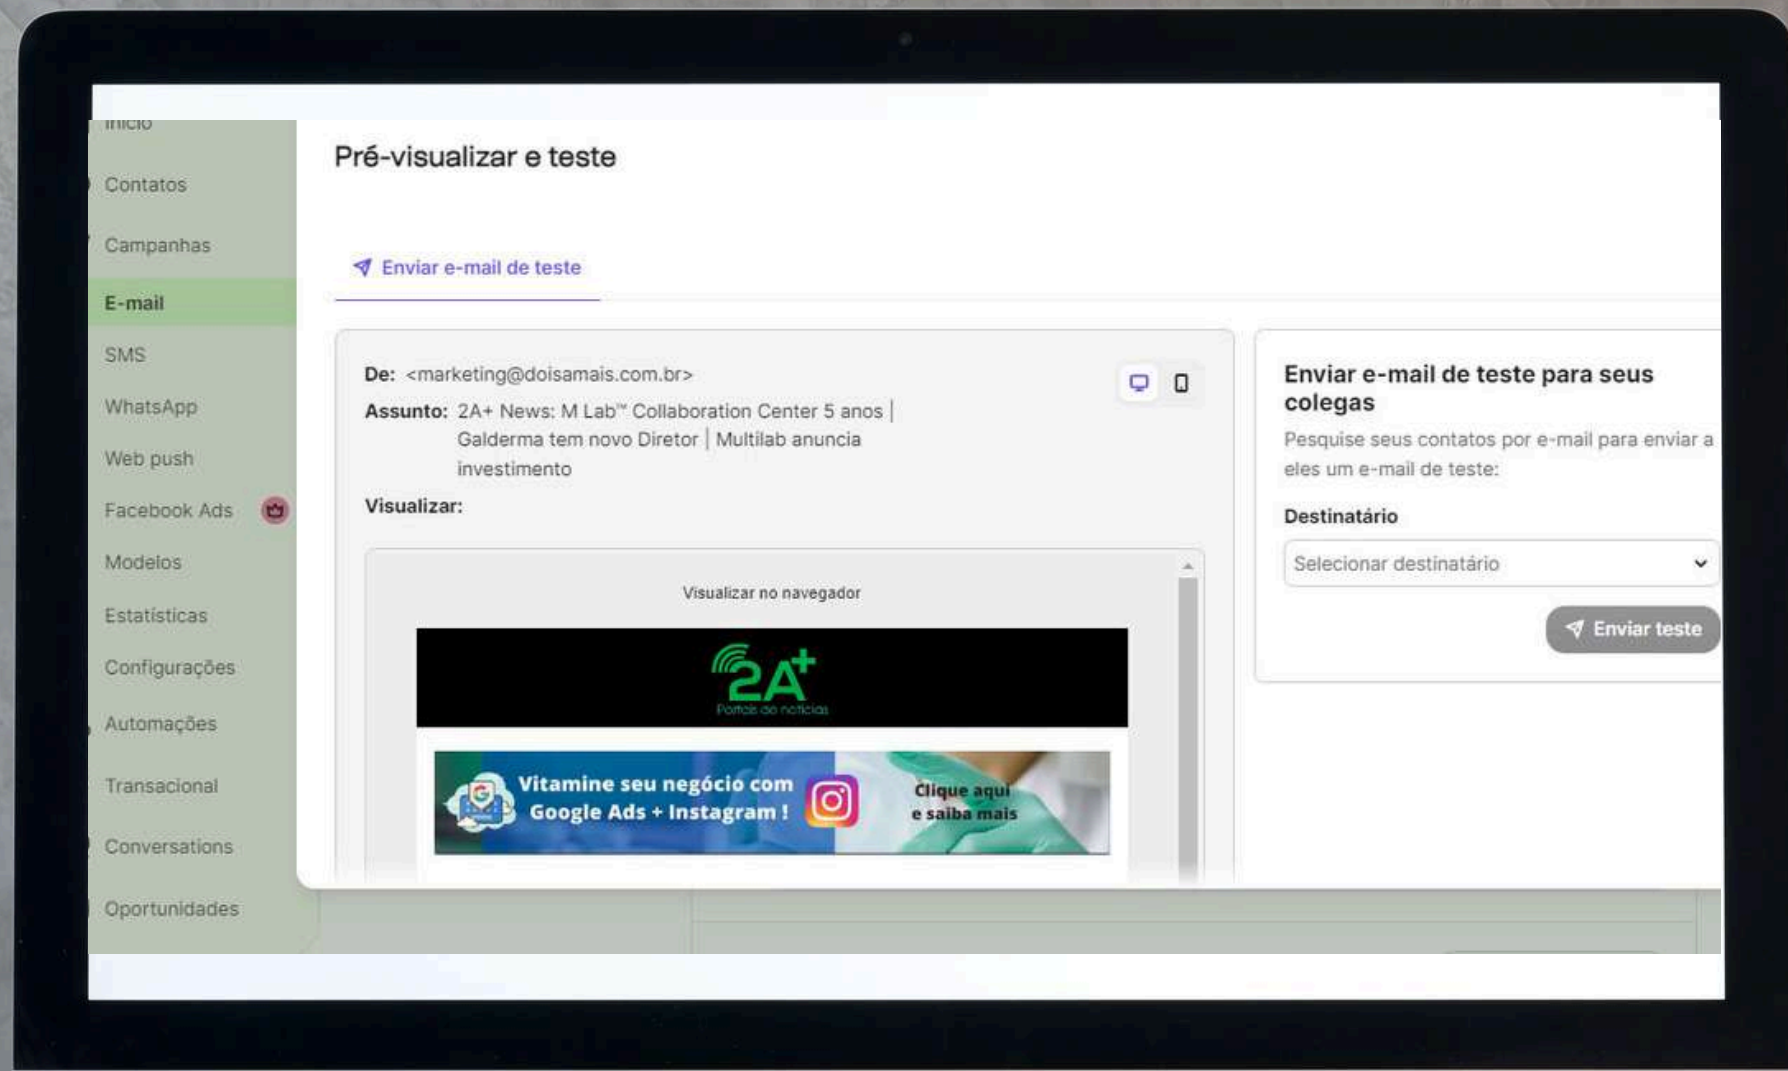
Início
Contatos
Campanhas
E-mail
SMS
WhatsApp
Web push
Facebook Ads
Modelos
Estatísticas
Configurações
Automações
Transacional
Conversations
Oportunidades

Pré-visualizar e teste

Enviar e-mail de teste

De: <marketing@doisamais.com.br>
Assunto: 2A+ News: M Lab™ Collaboration Center 5 anos | Galderma tem novo Diretor | Multilab anuncia investimento
Visualizar:

Visualizar no navegador

2A+
Portal de notícias

Vitamine seu negócio com Google Ads + Instagram !
Clique aqui e saiba mais

Enviar e-mail de teste para seus colegas
Pesquise seus contatos por e-mail para enviar a eles um e-mail de teste:
Destinatário
Selecionar destinatário
Enviar teste